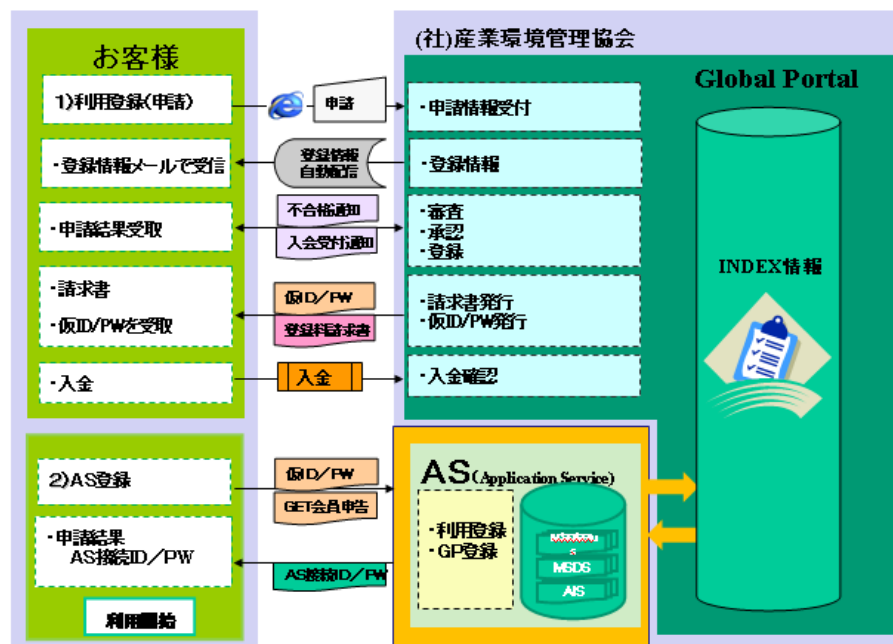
お客様

1)利用登録(申請)

申請

・登録情報メールで受信

登録情報 自動配信

・申請結果受取

不合格通知

入会受付通知

・請求書

・仮ID/PWを受取

仮ID/PW

登録料請求書

・入金

入金

(社)産業環境管理協会

Global Portal

・申請情報受付

・登録情報

・審査
・承認
・登録

・請求書発行
・仮ID/PW発行

・入金確認

INDEX情報

2)AS登録

仮ID/PW

GET会員申告

・申請結果
AS接続ID/PW

AS接続ID/PW

利用開始

AS(Application Service)

・利用登録
・GP登録

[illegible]

MSDS

AIS